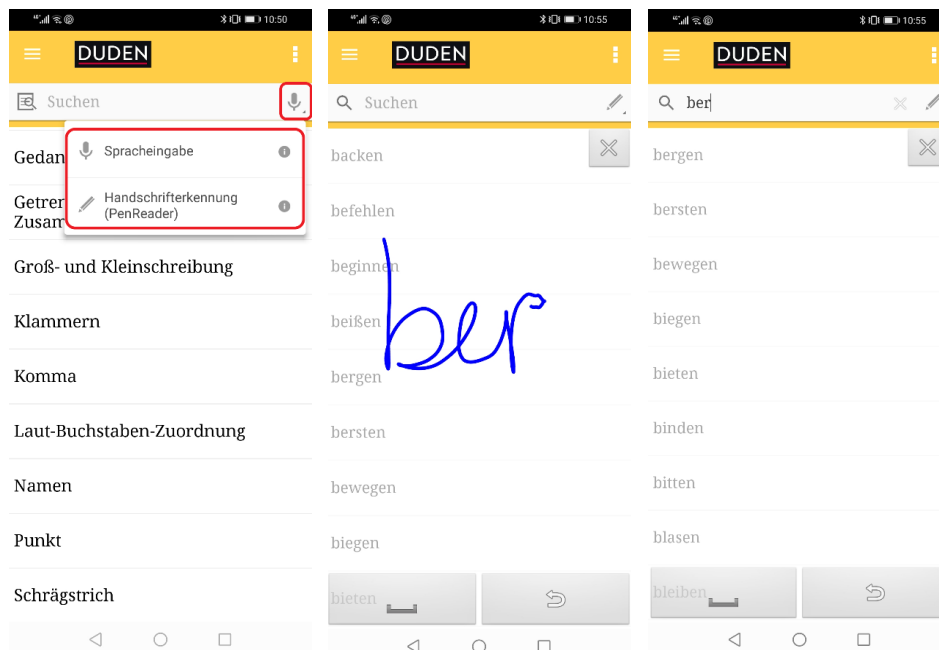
10:50

DUDEN

Suchen

Spracheingabe

Handschrifterkennung (PenReader)

Gedan

Getrer
Zusam

Groß- und Kleinschreibung

Klammern

Komma

Laut-Buchstaben-Zuordnung

Namen

Punkt

Schrägstrich

10:55

DUDEN

Suchen

backen

befehlen

beginnen

beißen

bergen

bersten

bewegen

biegen

bieten

ber

10:55

DUDEN

ber

bergen

bersten

bewegen

biegen

bieten

binden

bitten

blasen

bleiben